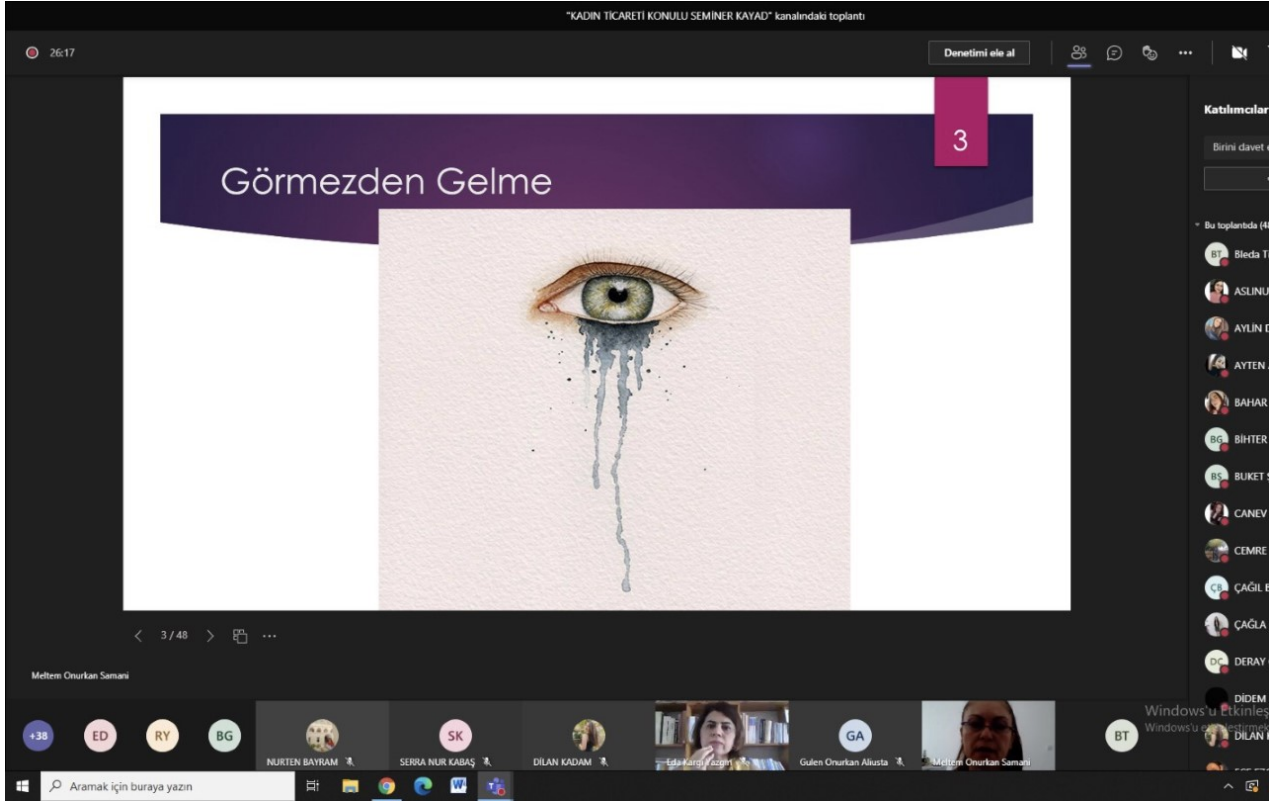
"KADIN TİCARETİ KONULU SEMİNER KAYAD" kanalındaki toplantı

26:17

Denetimi ele al

3

Görmezden Gelme

3 / 48

Meltem Onurkan Samani

Katılımcılar

Birini davet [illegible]

Bu toplantıda (4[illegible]

BT Bleda T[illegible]

ASLINU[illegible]

AYLİN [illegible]

AYTEN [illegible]

BAHAR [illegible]

BG BİHTER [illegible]

BS BUKET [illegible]

CANEV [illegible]

CEMRE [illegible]

ÇB ÇAĞIL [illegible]

ÇAĞLA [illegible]

DG DERAY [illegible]

DİDEM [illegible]

DİLAN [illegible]

+38 ED RY BG

NURTEN BAYRAM

SK SERRA NUR KABAŞ

DİLAN KADAM

Eda Kargı Yazgan

GA Gulen Onurkan Aliusta

Meltem Onurkan Samani

BT

Windows'u Etkinleş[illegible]
Windows'u e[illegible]

Aramak için buraya yazın